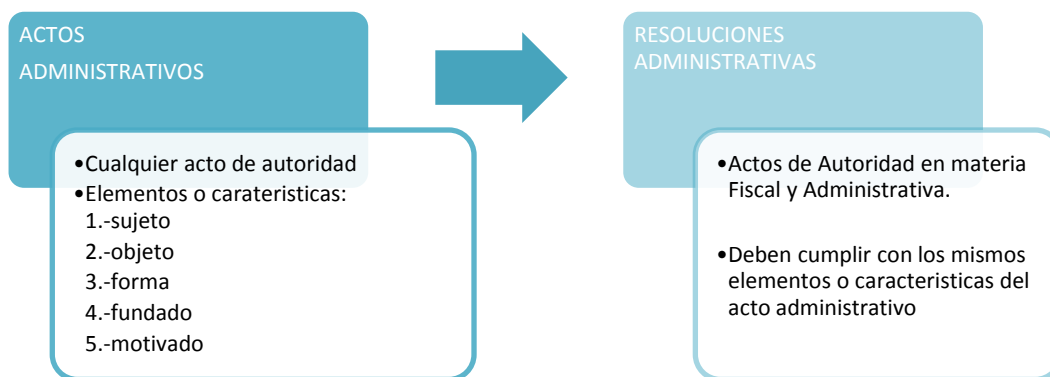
ACTOS ADMINISTRATIVOS

•Cualquier acto de autoridad
•Elementos o carateristicas:
1.-sujeto
2.-objeto
3.-forma
4.-fundado
5.-motivado

RESOLUCIONES ADMINISTRATIVAS

•Actos de Autoridad en materia Fiscal y Administrativa.

•Deben cumplir con los mismos elementos o caracteristicas del acto administrativo